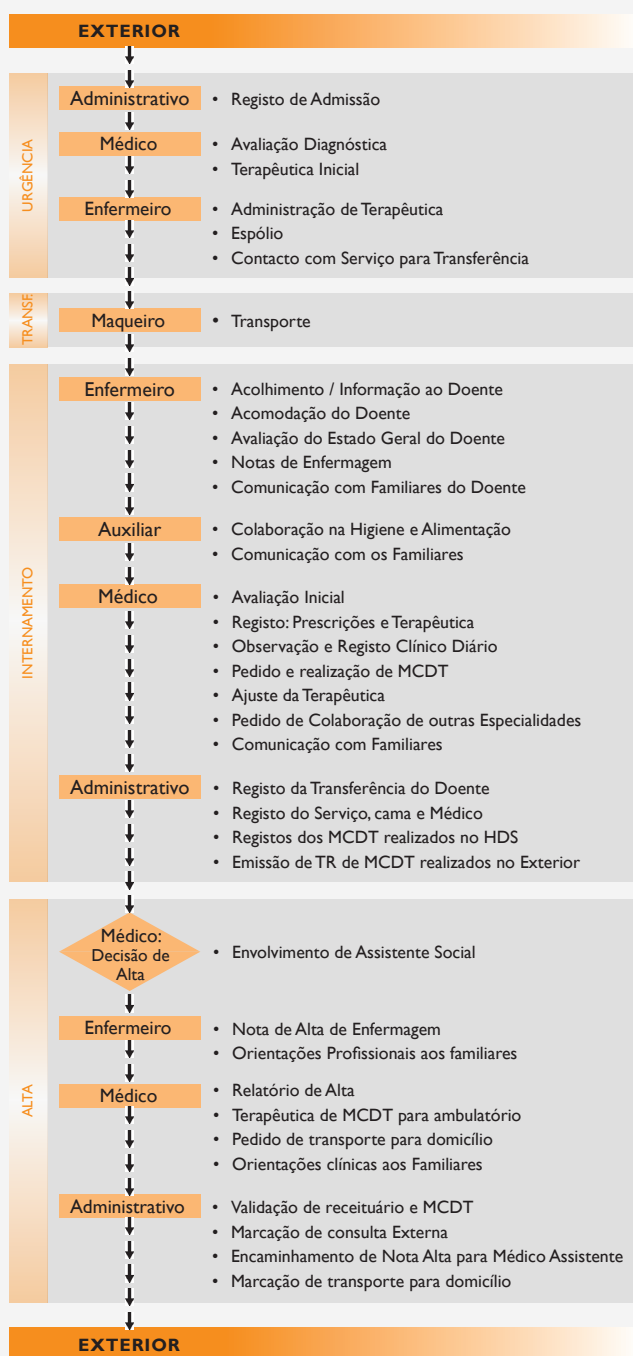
EXTERIOR

URGÊNCIA

Administrativo
• Registo de Admissão

Médico
• Avaliação Diagnóstica
• Terapêutica Inicial

Enfermeiro
• Administração de Terapêutica
• Espólio
• Contacto com Serviço para Transferência

TRANSF.

Maqueiro
• Transporte

INTERNAMENTO

Enfermeiro
• Acolhimento / Informação ao Doente
• Acomodação do Doente
• Avaliação do Estado Geral do Doente
• Notas de Enfermagem
• Comunicação com Familiares do Doente

Auxiliar
• Colaboração na Higiene e Alimentação
• Comunicação com os Familiares

Médico
• Avaliação Inicial
• Registo: Prescrições e Terapêutica
• Observação e Registo Clínico Diário
• Pedido e realização de MCDT
• Ajuste da Terapêutica
• Pedido de Colaboração de outras Especialidades
• Comunicação com Familiares

Administrativo
• Registo da Transferência do Doente
• Registo do Serviço, cama e Médico
• Registos dos MCDT realizados no HDS
• Emissão de TR de MCDT realizados no Exterior

ALTA

Médico: Decisão de Alta
• Envolvimento de Assistente Social

Enfermeiro
• Nota de Alta de Enfermagem
• Orientações Profissionais aos familiares

Médico
• Relatório de Alta
• Terapêutica de MCDT para ambulatório
• Pedido de transporte para domicílio
• Orientações clínicas aos Familiares

Administrativo
• Validação de receituário e MCDT
• Marcação de consulta Externa
• Encaminhamento de Nota Alta para Médico Assistente
• Marcação de transporte para domicílio

EXTERIOR